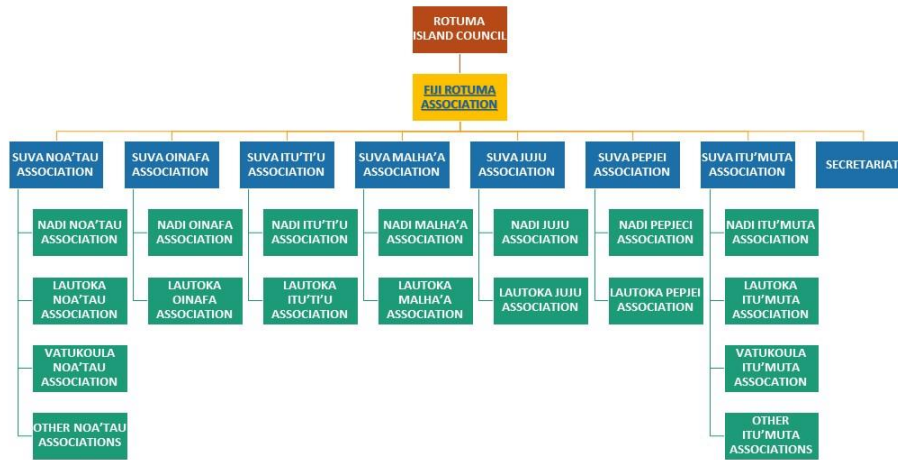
ROTUMA ISLAND COUNCIL

FIJI ROTUMA ASSOCIATION

SUVA NOA'TAU ASSOCIATION

NADI NOA'TAU ASSOCIATION

LAUTOKA NOA'TAU ASSOCIATION

VATUKOULA NOA'TAU ASSOCIATION

OTHER NOA'TAU ASSOCIATIONS

SUVA OINAFA ASSOCIATION

NADI OINAFA ASSOCIATION

LAUTOKA OINAFA ASSOCIATION

SUVA ITU'TI'U ASSOCIATION

NADI ITU'TI'U ASSOCIATION

LAUTOKA ITU'TI'U ASSOCIATION

SUVA MALHA'A ASSOCIATION

NADI MALHA'A ASSOCIATION

LAUTOKA MALHA'A ASSOCIATION

SUVA JUJU ASSOCIATION

NADI JUJU ASSOCIATION

LAUTOKA JUJU ASSOCIATION

SUVA PEPJEI ASSOCIATION

NADI PEPJECI ASSOCIATION

LAUTOKA PEPJEI ASSOCIATION

SUVA ITU'MUTA ASSOCIATION

NADI ITU'MUTA ASSOCIATION

LAUTOKA ITU'MUTA ASSOCIATION

VATUKOULA ITU'MUTA ASSOCATION

OTHER ITU'MUTA ASSOCIATIONS

SECRETARIAT